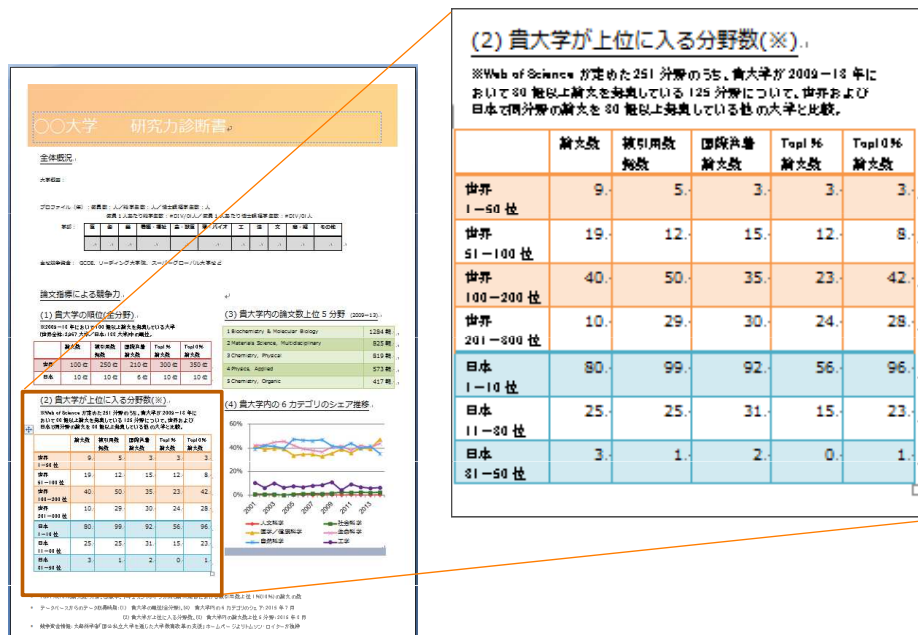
○○大学　研究力診断書

全体概況

論文指標による競争力

(1) 貴大学の順位(全分野)

(3) 貴大学内の論文数上位5分野 (2009-13)

| 1 Biochemistry & Molecular Biology | 1284 報 |
|---|---|
| 2 Materials Science, Multidisciplinary | 825 報 |
| 3 Chemistry, Physical | 819 報 |
| 4 Physics, Applied | 573 報 |
| 5 Chemistry, Organic | 417 報 |

(4) 貴大学内の6カテゴリのシェア推移

(2) 貴大学が上位に入る分野数(※)

※Web of Science が定めた251分野のうち、貴大学が2009－13年において80報以上論文を発表している125分野について、世界および日本で同分野の論文を80報以上発表している他の大学と比較。

| | 論文数 | 被引用数 | 国際共著論文数 | Top1%論文数 | Top10%論文数 |
|---|---|---|---|---|---|
| 世界 1－50位 | 9 | 5 | 3 | 3 | 3 |
| 世界 51－100位 | 19 | 12 | 15 | 12 | 8 |
| 世界 100－200位 | 40 | 50 | 35 | 23 | 42 |
| 世界 201－300位 | 10 | 29 | 30 | 24 | 28 |
| 日本 1－10位 | 80 | 99 | 92 | 56 | 96 |
| 日本 11－30位 | 25 | 25 | 31 | 15 | 23 |
| 日本 31－50位 | 3 | 1 | 2 | 0 | 1 |